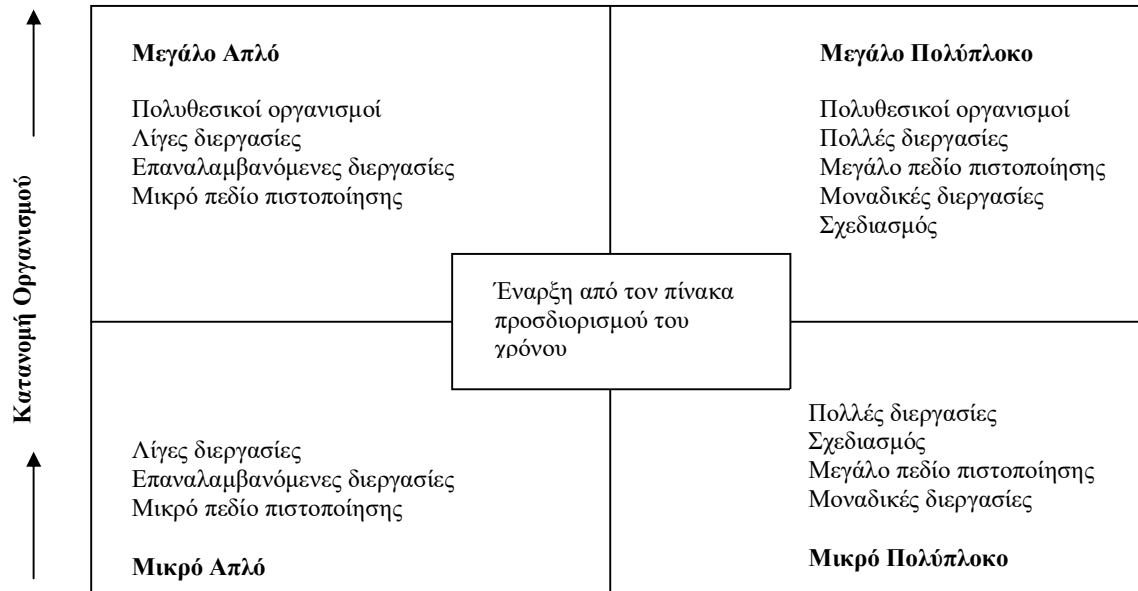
Κατανομή Οργανισμού

Μεγάλο Απλό

Πολυθεσικοί οργανισμοί
Λίγες διεργασίες
Επαναλαμβανόμενες διεργασίες
Μικρό πεδίο πιστοποίησης

Μεγάλο Πολύπλοκο

Πολυθεσικοί οργανισμοί
Πολλές διεργασίες
Μεγάλο πεδίο πιστοποίησης
Μοναδικές διεργασίες
Σχεδιασμός

Έναρξη από τον πίνακα προσδιορισμού του χρόνου

Λίγες διεργασίες
Επαναλαμβανόμενες διεργασίες
Μικρό πεδίο πιστοποίησης

Μικρό Απλό

Πολλές διεργασίες
Σχεδιασμός
Μεγάλο πεδίο πιστοποίησης
Μοναδικές διεργασίες

Μικρό Πολύπλοκο